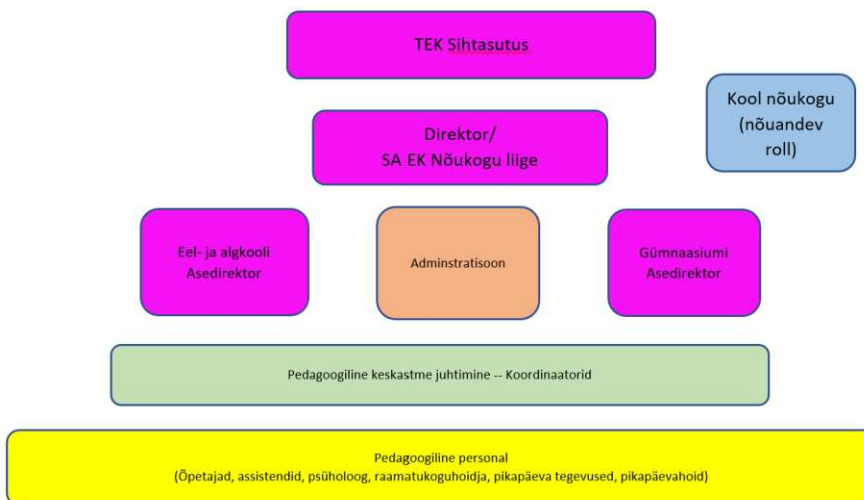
TEK Sihtasutus

Kool nõukogu (nõuandev roll)

Direktor/
SA EK Nõukogu liige

Eel- ja algkooli Asedirektor

Adminstratsioon

Gümnaasiumi Asedirektor

Pedagoogiline keskastme juhtimine -- Koordinaatorid

Pedagoogiline personal
(Õpetajad, assistendid, psühholoog, raamatukoguhoidja, pikapäeva tegevused, pikapäevahoid)